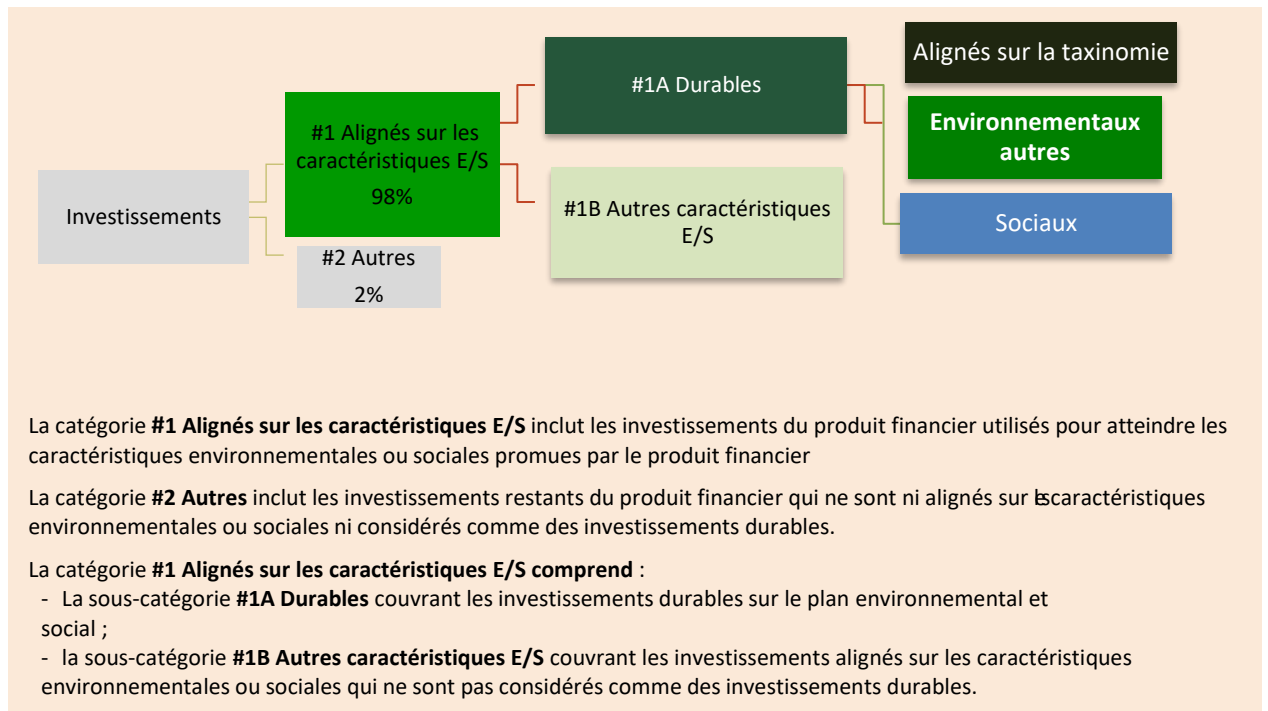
Investissements

#1 Alignés sur les caractéristiques E/S
98%

#2 Autres
2%

#1A Durables

#1B Autres caractéristiques E/S

Alignés sur la taxinomie

Environnementaux autres

Sociaux

La catégorie **#1 Alignés sur les caractéristiques E/S** inclut les investissements du produit financier utilisés pour atteindre les caractéristiques environnementales ou sociales promues par le produit financier

La catégorie **#2 Autres** inclut les investissements restants du produit financier qui ne sont ni alignés sur lescaractéristiques environnementales ou sociales ni considérés comme des investissements durables.

La catégorie **#1 Alignés sur les caractéristiques E/S comprend** :
- La sous-catégorie **#1A Durables** couvrant les investissements durables sur le plan environnemental et social ;
- la sous-catégorie **#1B Autres caractéristiques E/S** couvrant les investissements alignés sur les caractéristiques environnementales ou sociales qui ne sont pas considérés comme des investissements durables.